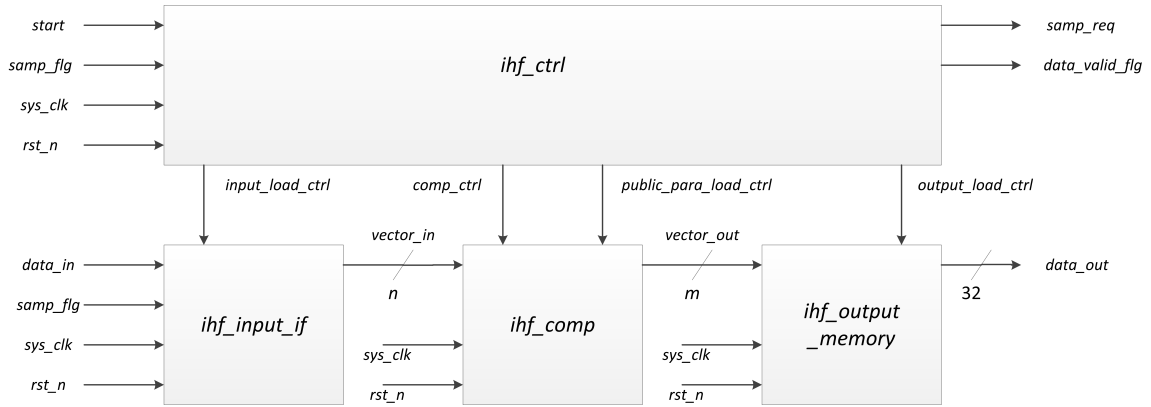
start
samp_flg
sys_clk
rst_n
ihf_ctrl
samp_req
data_valid_flg
input_load_ctrl
comp_ctrl
public_para_load_ctrl
output_load_ctrl
data_in
samp_flg
sys_clk
rst_n
ihf_input_if
vector_in
n
sys_clk
rst_n
ihf_comp
vector_out
m
sys_clk
rst_n
ihf_output _memory
data_out
32